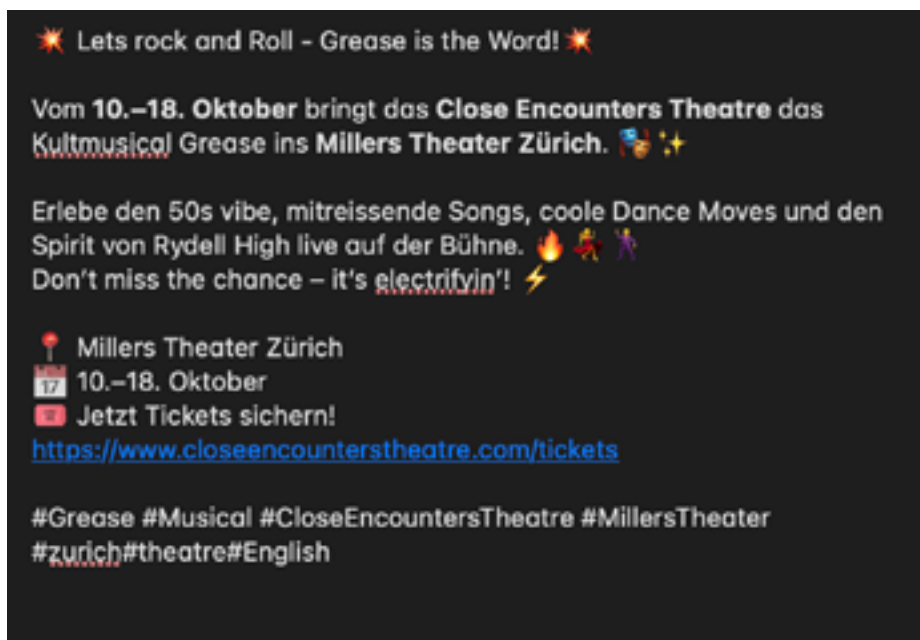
💥 Lets rock and Roll - Grease is the Word! 💥

Vom **10.–18. Oktober** bringt das **Close Encounters Theatre** das Kultmusical Grease ins **Millers Theater Zürich**. 🎭✨

Erlebe den 50s vibe, mitreissende Songs, coole Dance Moves und den Spirit von Rydell High live auf der Bühne. 🔥💃🕺
Don't miss the chance – it's electrifyin'! ⚡

📍 Millers Theater Zürich
📅 10.–18. Oktober
🎟️ Jetzt Tickets sichern!
https://www.closeencounterstheatre.com/tickets

#Grease #Musical #CloseEncountersTheatre #MillersTheater #zurich#theatre#English